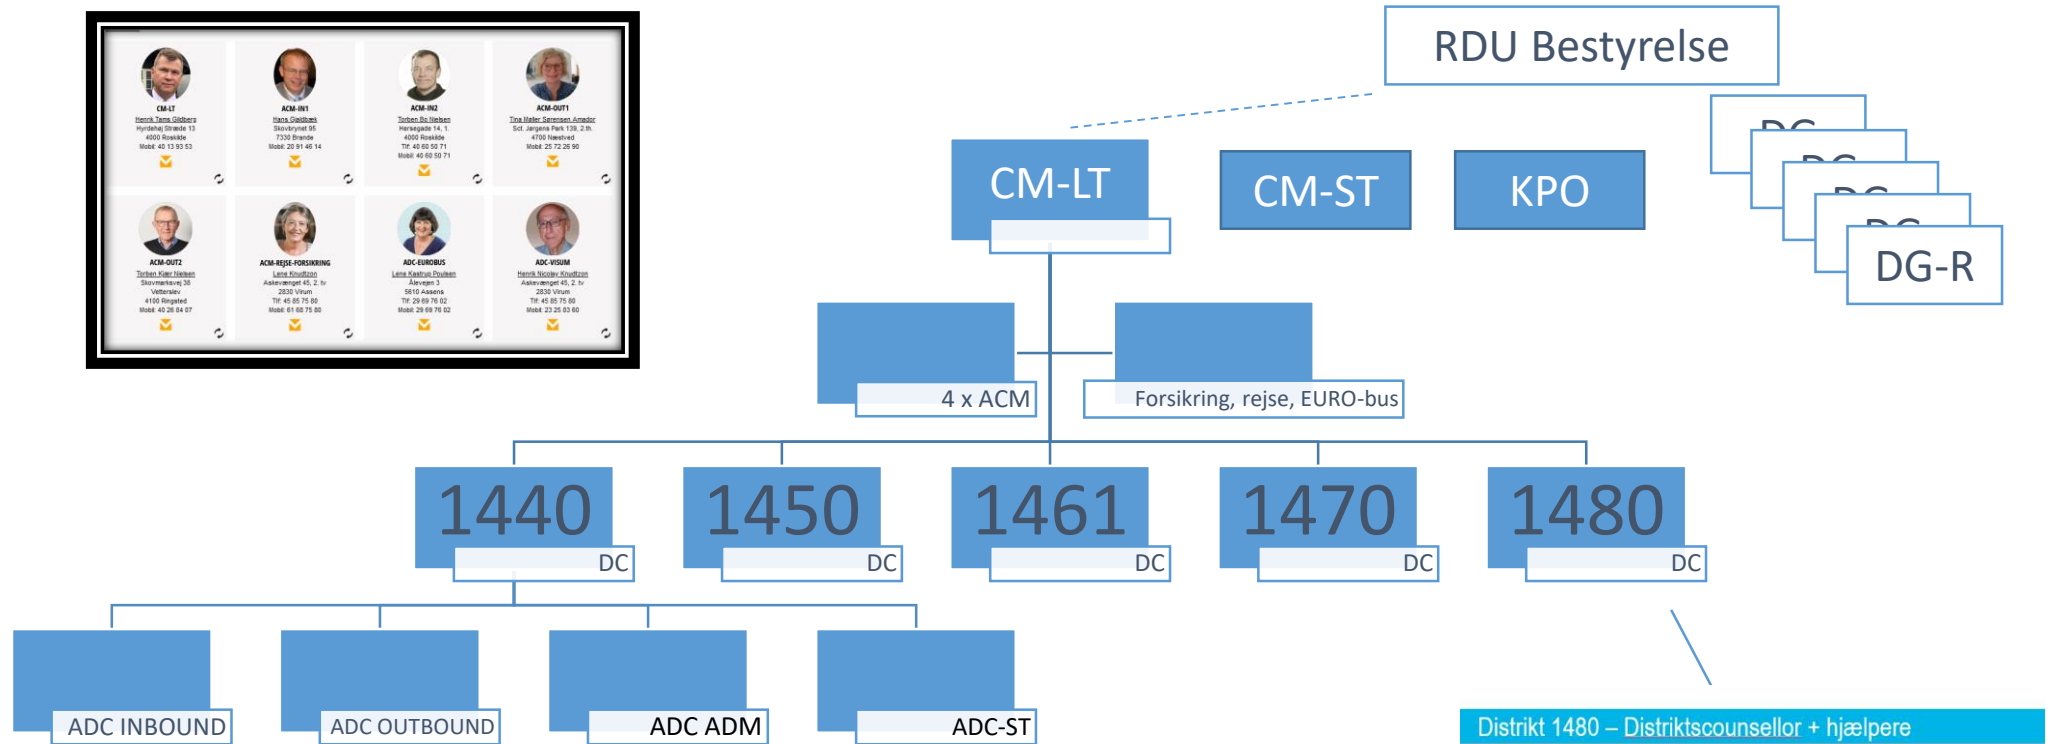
CM-LT
Henrik Tams Gildberg
Hyrdehøj Stræde 13
4000 Roskilde
Mobil: 40 13 93 53

ACM-IN1
Hans Gjeldbæk
Skovbrynet 95
7330 Brande
Mobil: 20 91 46 14

ACM-IN2
Torben Bo Nielsen
Hersegade 14, 1.
4000 Roskilde
Tlf: 40 60 50 71
Mobil: 40 60 50 71

ACM-OUT1
Tina Møller Sørensen Amador
Sct. Jørgens Park 139, 2.th.
4700 Næstved
Mobil: 25 72 26 90

ACM-OUT2
Torben Kjær Nielsen
Skovmærkevej 38
Vetterslev
4100 Ringsted
Mobil: 40 26 84 07

ACM-REJSE-FORSIKRING
Lene Knudtzon
Askevænget 45, 2. tv
2830 Virum
Tlf: 45 85 75 80
Mobil: 61 68 75 80

ADC-EUROBUS
Lene Kastrup Poulsen
Ålevejen 3
5610 Assens
Tlf: 29 69 76 02
Mobil: 29 69 76 02

ADC-VISUM
Henrik Nicolay Knudtzon
Askevænget 45, 2. tv
2830 Virum
Tlf: 45 85 75 80
Mobil: 23 25 83 60

RDU Bestyrelse

DG
DG
DG
DG
DG-R

CM-LT
CM-ST
KPO

4 x ACM
Forsikring, rejse, EURO-bus

1440 DC
1450 DC
1461 DC
1470 DC
1480 DC

ADC INBOUND
ADC OUTBOUND
ADC ADM
ADC-ST

Distrikt 1480 – Distriktscounsellor + hjælpere